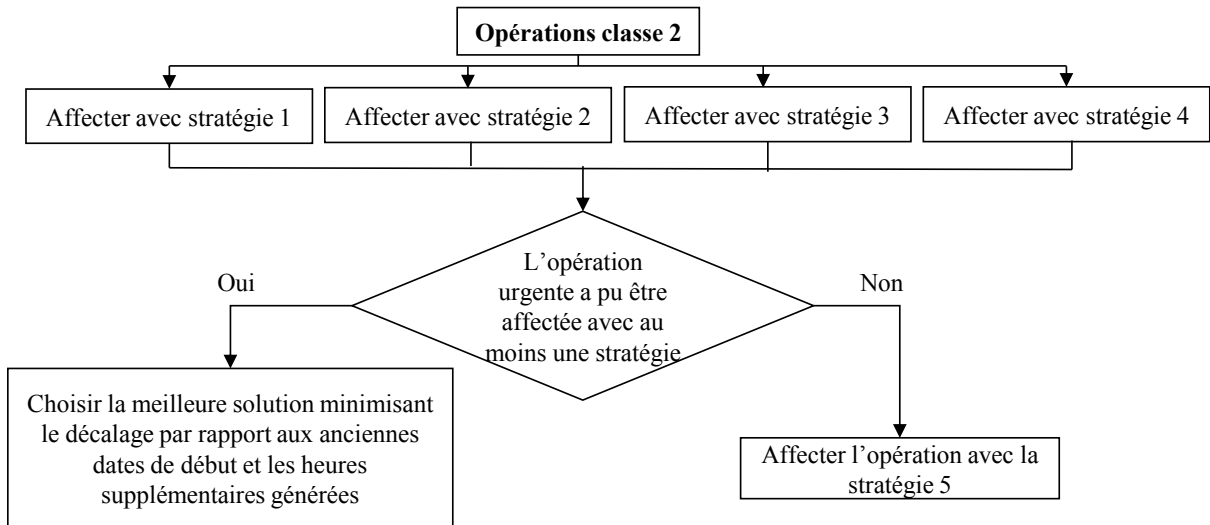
Opérations classe 2

Affecter avec stratégie 1

Affecter avec stratégie 2

Affecter avec stratégie 3

Affecter avec stratégie 4

L'opération urgente a pu être affectée avec au moins une stratégie

Oui

Non

Choisir la meilleure solution minimisant le décalage par rapport aux anciennes dates de début et les heures supplémentaires générées

Affecter l'opération avec la stratégie 5